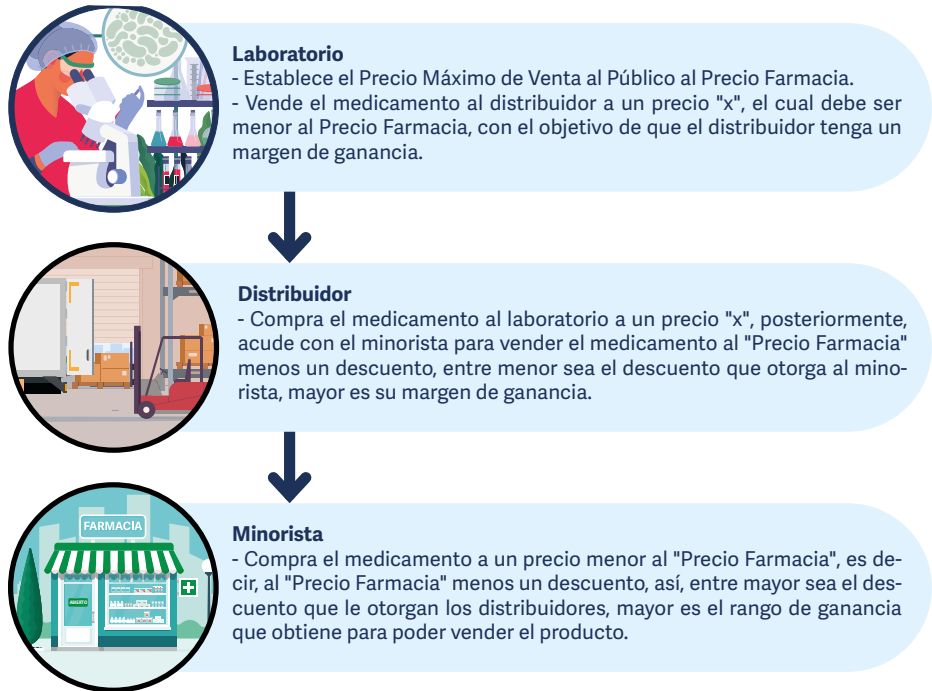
**Laboratorio**
- Establece el Precio Máximo de Venta al Público al Precio Farmacia.
- Vende el medicamento al distribuidor a un precio "x", el cual debe ser menor al Precio Farmacia, con el objetivo de que el distribuidor tenga un margen de ganancia.

**Distribuidor**
- Compra el medicamento al laboratorio a un precio "x", posteriormente, acude con el minorista para vender el medicamento al "Precio Farmacia" menos un descuento, entre menor sea el descuento que otorga al minorista, mayor es su margen de ganancia.

FARMACIA

ABIERTO

**Minorista**
- Compra el medicamento a un precio menor al "Precio Farmacia", es decir, al "Precio Farmacia" menos un descuento, así, entre mayor sea el descuento que le otorgan los distribuidores, mayor es el rango de ganancia que obtiene para poder vender el producto.